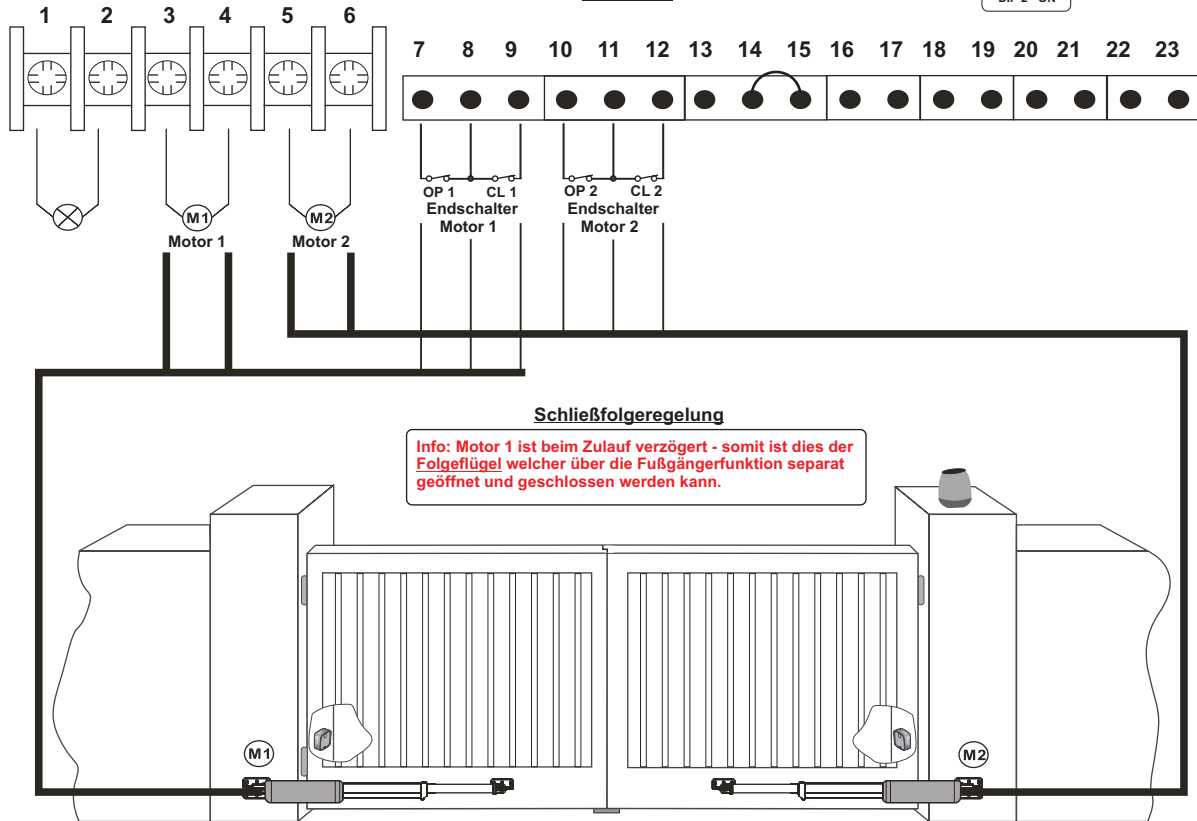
1 2 3 4 5 6

DIP 2 - ON

7 8 9 10 11 12 13 14 15 16 17 18 19 20 21 22 23

M1
Motor 1

M2
Motor 2

OP 1 CL 1
Endschalter
Motor 1

OP 2 CL 2
Endschalter
Motor 2

Schließfolgeregelung

Info: Motor 1 ist beim Zulauf verzögert - somit ist dies der Folgeflügel welcher über die Fußgängerfunktion separat geöffnet und geschlossen werden kann.

M1

M2